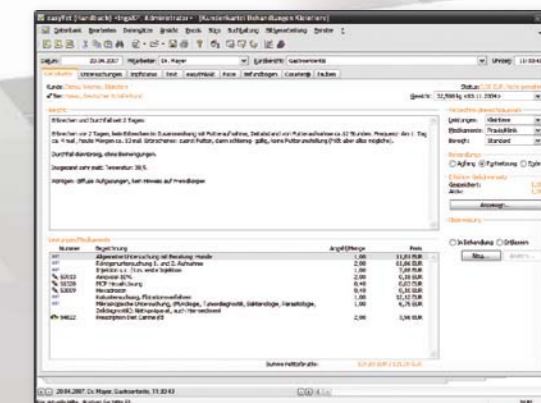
easyVet [Handbuch] <ingal> Administrator - [Kundenkartei Behandlungen Kleintiere]

Datei Bearbeiten Behandlung Briefe Buch Tipp Auftrag Mitgeneratung Fenster ?

Datum: 20.04.2007 Mitarbeiter: Dr. Mayer Kartbericht: Gastroenteritis Uhrzeit: 11:03:43

Behandlung Untersuchungen Impfstoffe Text Anamnese Foto Befunde Laborbefunde Sachen

Kunde: Demo, Werner, Bielefeld
Tier: Demo, Deutscher Schäferhund

Status:
Gewicht: 32,500 kg

Anamnese

Erbrechen und Durchfall seit 2 Tagen

Erbrechen vor 2 Tagen, beim Erbrechen in Zusammenhang mit Futteraufnahme, Gelbe Masse vor Futteraufnahme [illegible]

Durchfall dünnflüssig, ohne Beimengungen.

Untersuchung: Temperatur 39,5.

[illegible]

Leistungen/Medikamente

| Nummer | Bezeichnung | Anzahl/Menge | Preis |
|---|---|---|---|
| | Allgemeine Untersuchung mit Beratung: Hunde | 1,00 | 11,03 EUR |
| | Röntgenaufnahme Abdomen, 1. und 2. Aufnahme | 2,00 | 61,66 EUR |
| | Injektion s.c. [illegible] | 1,00 | 7,68 EUR |
| 53533 | Amoxicillin 10% | 2,00 | 6,30 EUR |
| 58729 | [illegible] | 0,40 | 0,83 EUR |
| 53009 | Metaclopramid | 0,40 | 0,61 EUR |
| | Kotuntersuchung, Flotationsverfahren | 1,00 | 12,12 EUR |
| | Mikroskopische Untersuchung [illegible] | 1,00 | 4,75 EUR |
| 94612 | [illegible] | 2,00 | 3,48 EUR |

Summe Nettobeträge:

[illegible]

Leistungen: Kleintiere
Medikamente: Praxisklinik
Bereich: Standard

Auftrag Fortsetzung Erledigt

Anzeigen...

In Behandlung Erfüllen

Neu... Ändern...

20.04.2007 Dr. Mayer: Gastroenteritis, 11:03:43